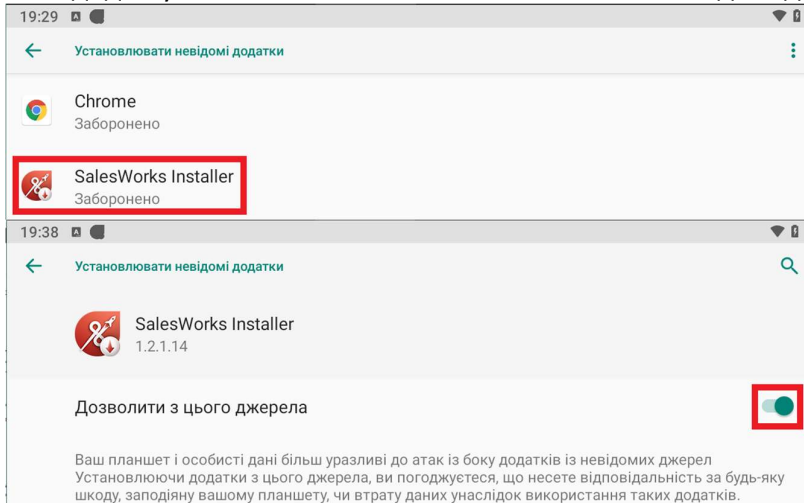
19:29

Установлювати невідомі додатки

Chrome
Заборонено

SalesWorks Installer
Заборонено

19:38

Установлювати невідомі додатки

SalesWorks Installer
1.2.1.14

Дозволити з цього джерела

Ваш планшет і особисті дані більш уразливі до атак із боку додатків із невідомих джерел Установлюючи додатки з цього джерела, ви погоджуєтеся, що несете відповідальність за будь-яку шкоду, заподіяну вашому планшету, чи втрату даних унаслідок використання таких додатків.